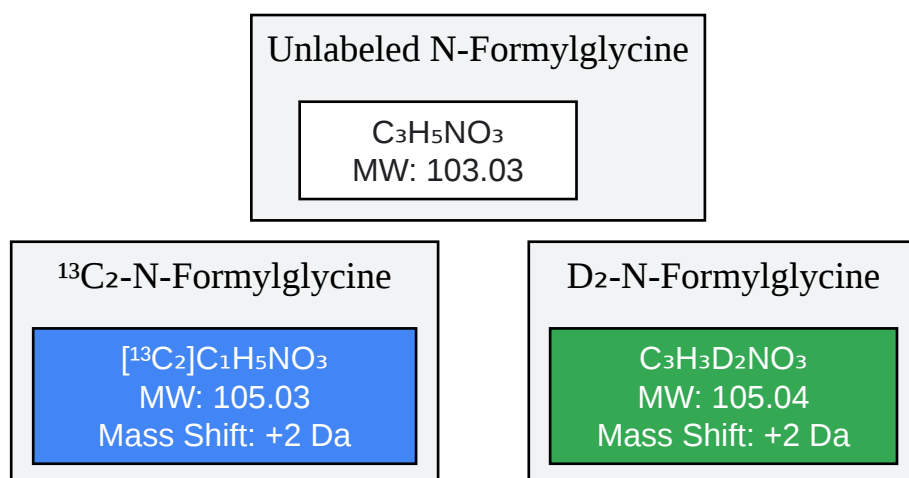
Unlabeled N-Formylglycine

$C_3H_5NO_3$
MW: 103.03

$^{13}C_2$-N-Formylglycine

$[^{13}C_2]C_1H_5NO_3$
MW: 105.03
Mass Shift: +2 Da

$D_2$-N-Formylglycine

$C_3H_3D_2NO_3$
MW: 105.04
Mass Shift: +2 Da